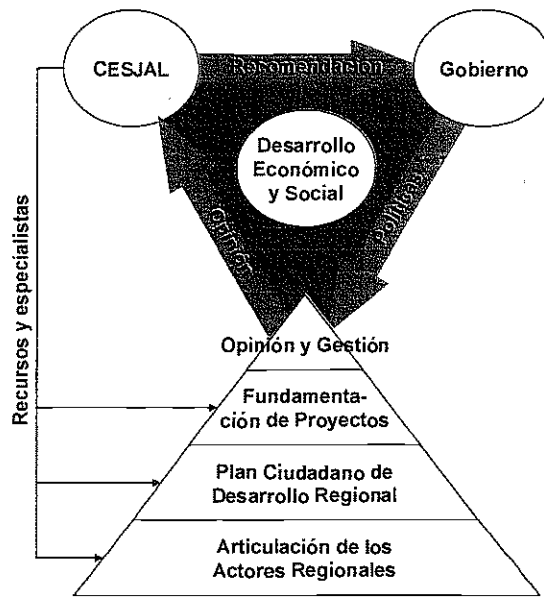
CESJAL

Recomendación

Gobierno

Desarrollo Económico y Social

Opinión

Políticas

Recursos y especialistas

Opinión y Gestión

Fundamentación de Proyectos

Plan Ciudadano de Desarrollo Regional

Articulación de los Actores Regionales